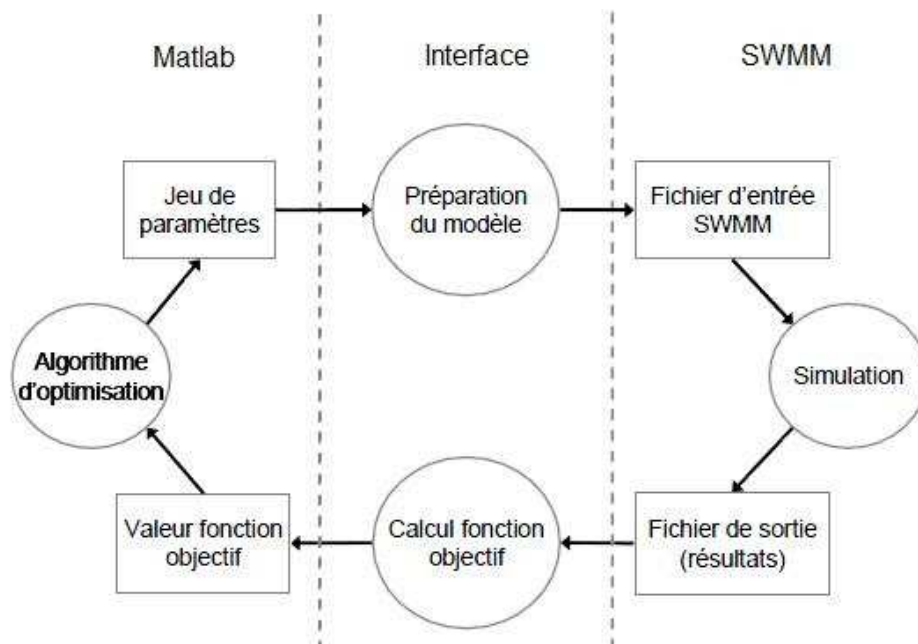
Matlab

Interface

SWMM

Jeu de paramètres

Préparation du modèle

Fichier d'entrée SWMM

Algorithme d'optimisation

Simulation

Valeur fonction objectif

Calcul fonction objectif

Fichier de sortie (résultats)